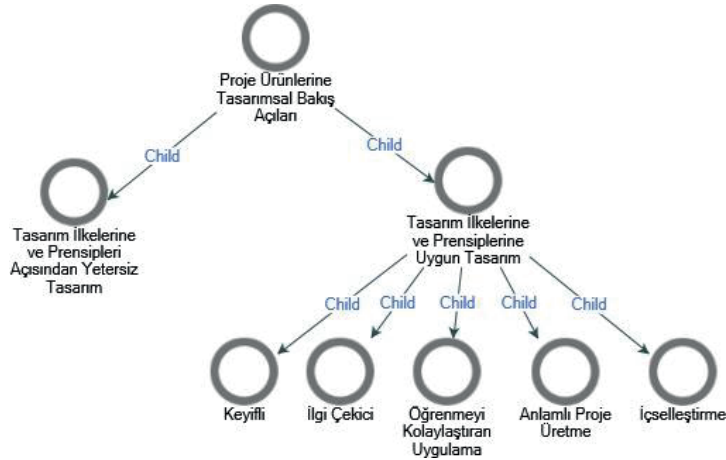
Proje Ürünlerine Tasarımsal Bakış Açıları

Child

Child

Tasarım İlkelerine ve Prensipleri Açısından Yetersiz Tasarım

Tasarım İlkelerine ve Prensiplerine Uygun Tasarım

Child

Child

Child

Child

Child

Keyifli

İlgi Çekici

Öğrenmeyi Kolaylaştıran Uygulama

Anlamlı Proje Üretme

İçselleştirme